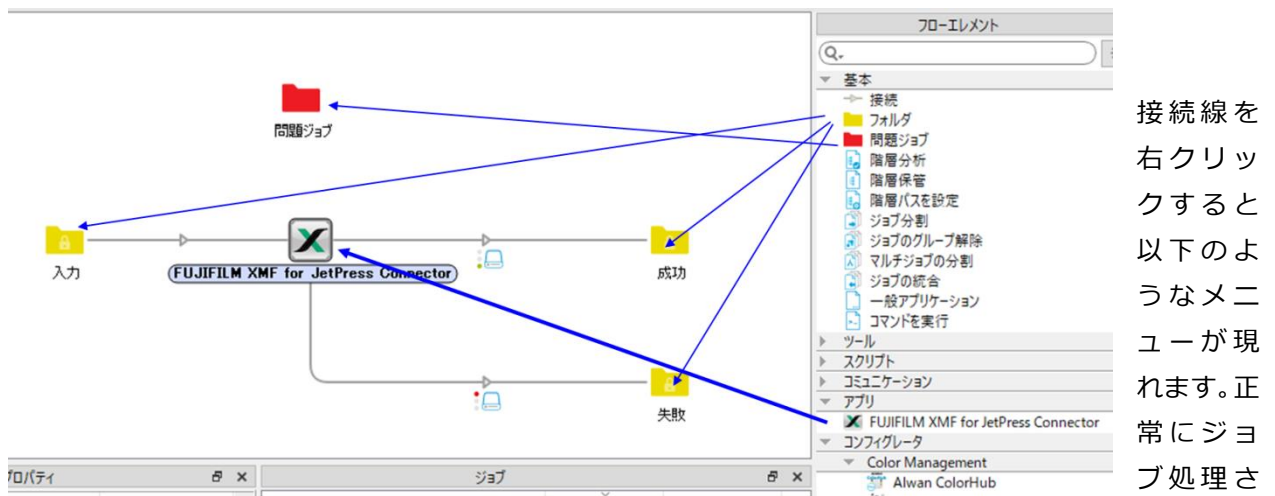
問題ジョブ

入力

FUJIFILM XMF for JetPress Connector

成功

失敗

プロパティ

ジョブ

フローエレメント

基本
接続
フォルダ
問題ジョブ
階層分析
階層保管
階層パスを設定
ジョブ分割
ジョブのグループ解除
マルチジョブの分割
ジョブの統合
一般アプリケーション
コマンドを実行
ツール
スクリプト
コミュニケーション
アプリ
FUJIFILM XMF for JetPress Connector
コンフィグレータ
Color Management
Alwan ColorHub

接続線を右クリックすると以下のようなメニューが現れます。正常にジョブ処理さ